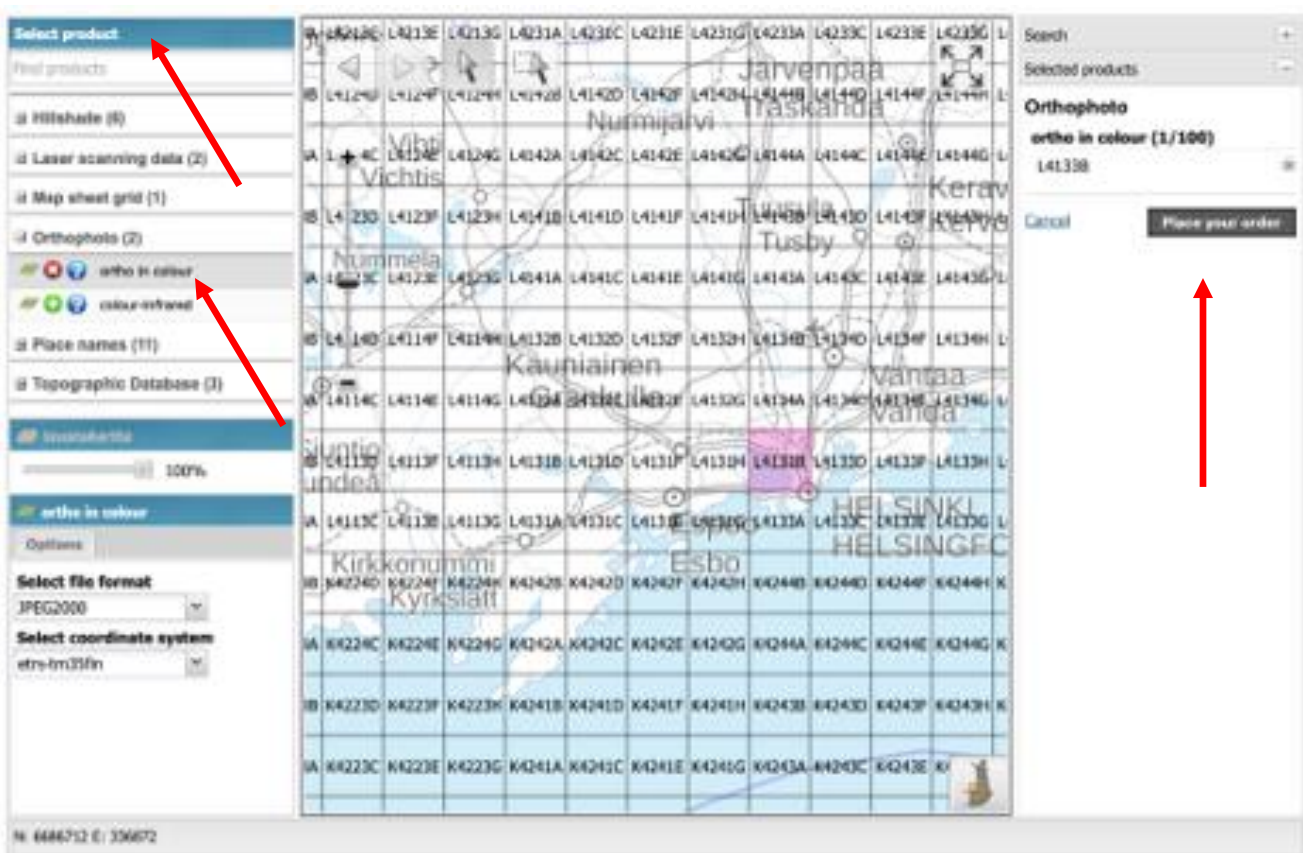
Select product

Find products

Hillshade (6)

Laser scanning data (2)

Map sheet grid (1)

Orthophoto (2)

ortho in colour

colour-infrared

Place names (11)

Topographic Database (3)

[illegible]

100%

ortho in colour

Options

Select file format

JPEG2000

Select coordinate system

etrs-tm35fin

| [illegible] | L4213E | L4213G | L4231A | L4231C | L4231E | L4231G | L4233A | L4233C | L4233E | L4233G |
|---|---|---|---|---|---|---|---|---|---|---|
| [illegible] | L4124F | L4124H | L4142B | L4142D | L4142F | L4142H | L4144B | L4144D | L4144F | L4144H |
| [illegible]C | L4124E | L4124G | L4142A | L4142C | L4142E | L4142G | L4144A | L4144C | L4144E | L4144G |
| L4123D | L4123F | L4123H | L4141B | L4141D | L4141F | L4141H | L4143B | L4143D | L4143F | L4143H |
| L4123C | L4123E | L4123G | L4141A | L4141C | L4141E | L4141G | L4143A | L4143C | L4143E | L4143G |
| L4114D | L4114F | L4114H | L4132B | L4132D | L4132F | L4132H | L4134B | L4134D | L4134F | L4134H |
| L4114C | L4114E | L4114G | L4132A | L4132C | L4132E | L4132G | L4134A | L4134C | L4134E | L4134G |
| L4113D | L4113F | L4113H | L4131B | L4131D | L4131F | L4131H | L4133B | L4133D | L4133F | L4133H |
| L4113C | L4113E | L4113G | L4131A | L4131C | L4131E | L4131G | L4133A | L4133C | L4133E | L4133G |
| K4224D | K4224F | K4224H | K4242B | K4242D | K4242F | K4242H | K4244B | K4244D | K4244F | K4244H |
| K4224C | K4224E | K4224G | K4242A | K4242C | K4242E | K4242G | K4244A | K4244C | K4244E | K4244G |
| K4223D | K4223F | K4223H | K4241B | K4241D | K4241F | K4241H | K4243B | K4243D | K4243F | K4243H |
| K4223C | K4223E | K4223G | K4241A | K4241C | K4241E | K4241G | K4243A | K4243C | K4243E | K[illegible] |

Järvenpää Träskända Nurmijärvi Vihti Vichtis Tuusula Tusby Kerava Kervo Nummela Kauniainen Grankulla Vantaa Vanda Siuntio Sjundeå Espoo Esbo HELSINKI HELSINGFORS Kirkkonummi Kyrkslätt

Search

Selected products

Orthophoto

ortho in colour (1/100)

L4133B

Cancel

Place your order

N: 6686712 E: 336672